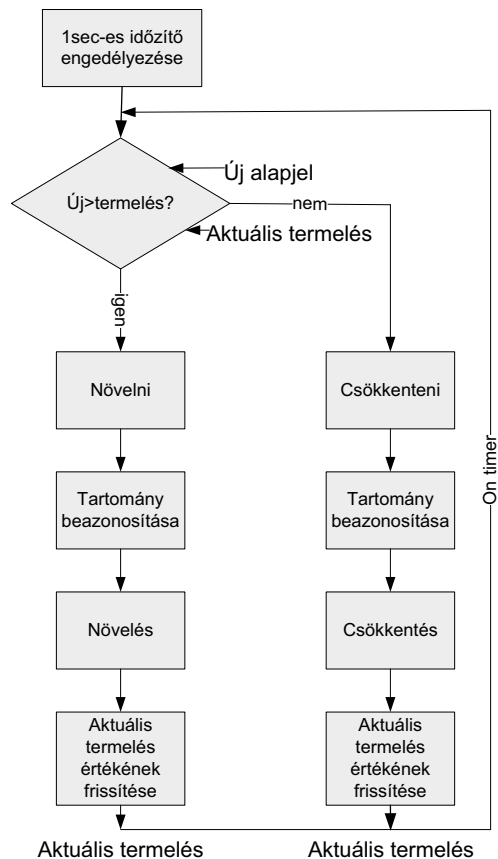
1sec-es időzítő engedélyezése

Új alapjel

Új>termelés?

nem

Aktuális termelés

igen

Növelni

Csökkenteni

On timer

Tartomány beazonosítása

Tartomány beazonosítása

Növelés

Csökkentés

Aktuális termelés értékének frissítése

Aktuális termelés értékének frissítése

Aktuális termelés

Aktuális termelés